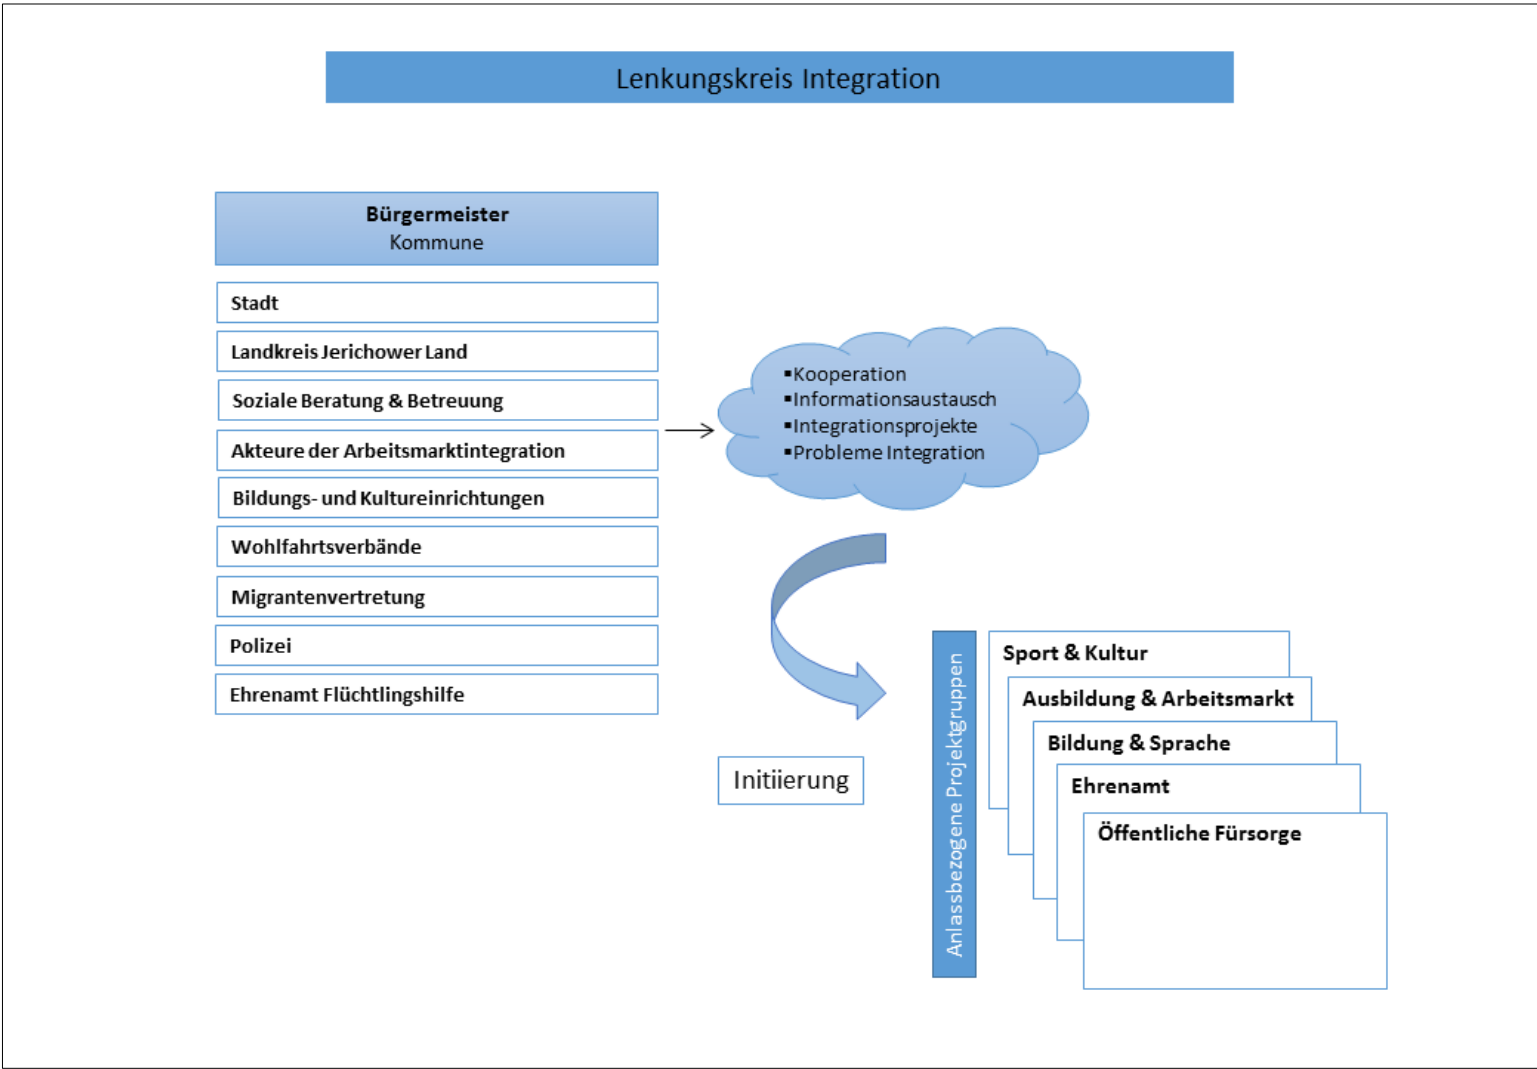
Lenkungskreis Integration

Bürgermeister
Kommune

Stadt

Landkreis Jerichower Land

Soziale Beratung & Betreuung

Akteure der Arbeitsmarktintegration

Bildungs- und Kultureinrichtungen

Wohlfahrtsverbände

Migrantenvertretung

Polizei

Ehrenamt Flüchtlingshilfe

▪Kooperation
▪Informationsaustausch
▪Integrationsprojekte
▪Probleme Integration

Initiierung

Anlassbezogene Projektgruppen

Sport & Kultur

Ausbildung & Arbeitsmarkt

Bildung & Sprache

Ehrenamt

Öffentliche Fürsorge